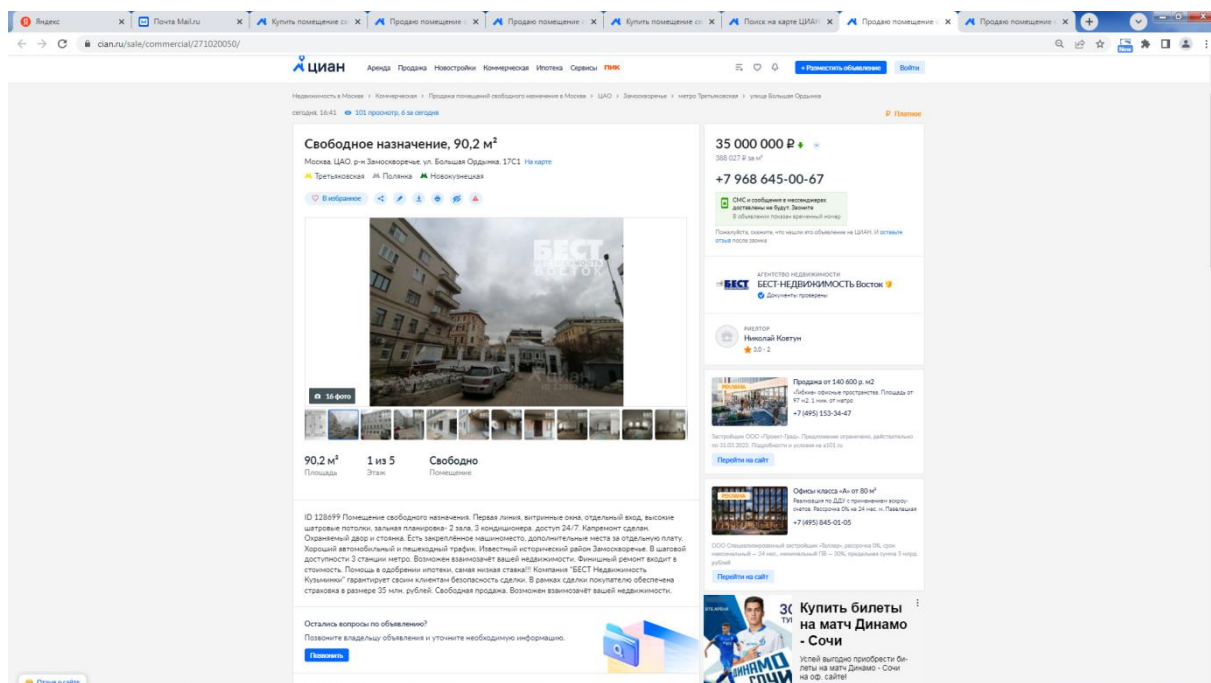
Яндекс | Почта Mail.ru | Купить помещение св | Продаю помещение | Продаю помещение | Купить помещение св | Поиск на карте ЦИАН | Продаю помещение | Продаю помещение

cian.ru/sale/commercial/271020050/

циан Аренда Продажа Новостройки Коммерческая Ипотека Сервисы ПИК + Разместить объявление Войти

Недвижимость в Москве > Коммерческая > Продажа помещений свободного назначения в Москве > ЦАО > Замоскворечье > метро Третьяковская > улица Большая Ордынка

сегодня, 16:41 101 просмотр, 6 за сегодня

Платное

Свободное назначение, 90,2 м²

Москва, ЦАО, р-н Замоскворечье, ул. Большая Ордынка, 17С1 На карте

Третьяковская Полянка Новокузнецкая

В избранное

16 фото

90,2 м²
Площадь

1 из 5
Этаж

Свободно
Помещение

ID 128699 Помещение свободного назначения. Первая линия, витринные окна, отдельный вход, высокие шатровые потолки, зальная планировка- 2 зала, 3 кондиционера, доступ 24/7. Капремонт сделан. Охраняемый двор и стоянка. Есть закреплённое машиноместо, дополнительные места за отдельную плату. Хороший автомобильный и пешеходный трафик. Известный исторический район Замоскворечье. В шаговой доступности 3 станции метро. Возможен взаимозачёт вашей недвижимости. Финишный ремонт входит в стоимость. Помощь в одобрении ипотеки, самая низкая ставка!!! Компания "БЕСТ Недвижимость Кузьминки" гарантирует своим клиентам безопасность сделки. В рамках сделки покупателю обеспечена страховка в размере 35 млн. рублей. Свободная продажа. Возможен взаимозачёт вашей недвижимости.

Остались вопросы по объявлению?
Позвоните владельцу объявления и уточните необходимую информацию.
Позвонить

35 000 000 ₽
388 027 ₽ за м²

+7 968 645-00-67

СМС и сообщения в мессенджерах доставлены не будут. Звоните
В объявлении показан временный номер

Пожалуйста, скажите, что нашли это объявление на ЦИАН. И оставьте отзыв после звонка

АГЕНТСТВО НЕДВИЖИМОСТИ
БЕСТ-НЕДВИЖИМОСТЬ Восток
Документы проверены

РИЭЛТОР
Николай Ковтун
3.0 · 2

РЕКЛАМА
Продажа от 140 600 р. м2
«Лёгкие» офисные пространства. Площадь от 47 м2. 1 мин. от метро
+7 (495) 153-34-47
Застройщик ООО «Промет-Град». Предложение ограничено, действительно по 31.03.2022. Подробности и условия на a101.ru
Перейти на сайт

РЕКЛАМА
Офисы класса «А» от 80 м²
Реализация по ДДУ с применением эскроу-счетов. Рассрочка 0% на 24 мес. м. Павелецкая
+7 (495) 845-01-05
ООО Специализированный застройщик «Зиллер», рассрочка 0%, срок максимальный — 24 мес., минимальный ПВ — 30%, предельная сумма 5 млрд. рублей
Перейти на сайт

Купить билеты на матч Динамо - Сочи
Успей выгодно приобрести билеты на матч Динамо - Сочи на оф. сайте!

Отзыв о сайте